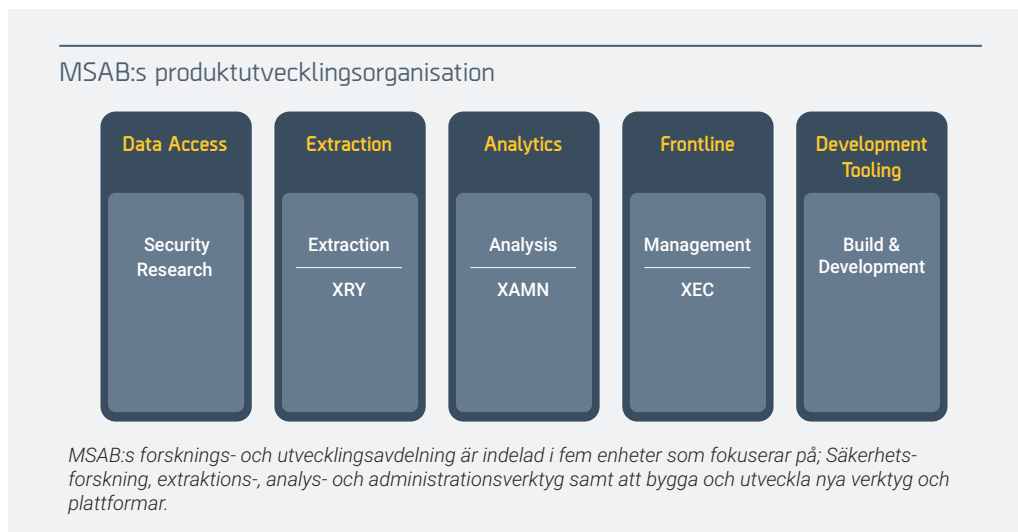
MSAB:s produktutvecklingsorganisation

Data Access

Security Research

Extraction

Extraction

XRY

Analytics

Analysis

XAMN

Frontline

Management

XEC

Development Tooling

Build & Development

MSAB:s forsknings- och utvecklingsavdelning är indelad i fem enheter som fokuserar på; Säkerhetsforskning, extraktions-, analys- och administrationsverktyg samt att bygga och utveckla nya verktyg och plattformar.